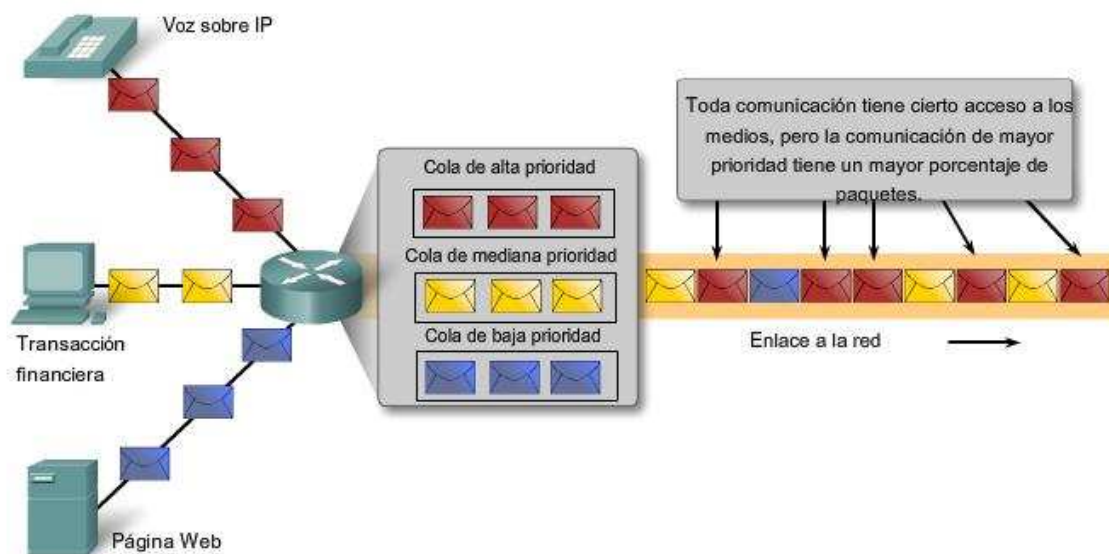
Voz sobre IP

Toda comunicación tiene cierto acceso a los medios, pero la comunicación de mayor prioridad tiene un mayor porcentaje de paquetes.

Cola de alta prioridad

Cola de mediana prioridad

Cola de baja prioridad

Transacción financiera

Enlace a la red

Página Web